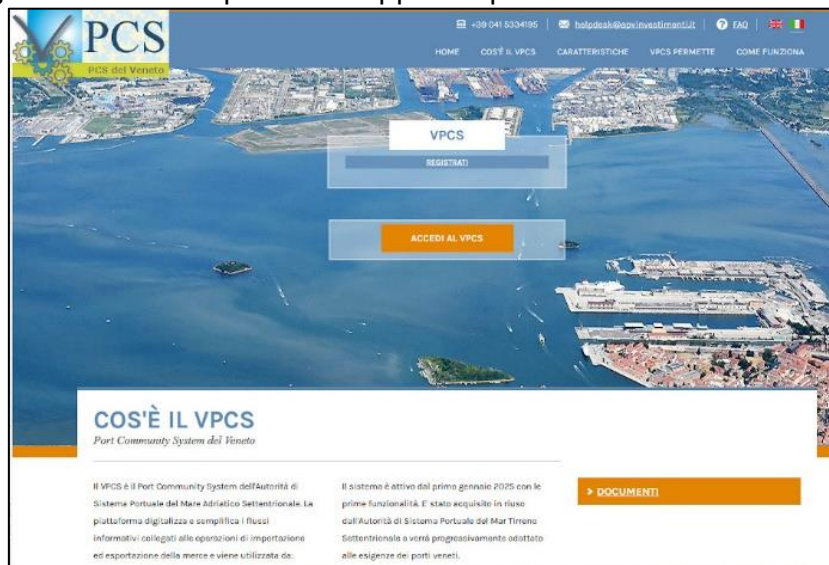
VPCS
PCS del Veneto

+39 041 5334185 | helpdesk@apvinvestimenti.it | FAQ

HOME COS'È IL VPCS CARATTERISTICHE VPCS PERMETTE COME FUNZIONA

VPCS
REGISTRATI

ACCEDI AL VPCS

COS'È IL VPCS
Port Community System del Veneto

Il VPCS è il Port Community System dell'Autorità di Sistema Portuale del Mare Adriatico Settentrionale. La piattaforma digitalizza e semplifica i flussi informativi collegati alle operazioni di importazione ed esportazione della merce e viene utilizzata da:

Il sistema è attivo dal primo gennaio 2025 con le prime funzionalità. E' stato acquisito in riuso dall'Autorità di Sistema Portuale del Mar Tirreno Settentrionale e verrà progressivamente adattato alle esigenze dei porti veneti.

> DOCUMENTI